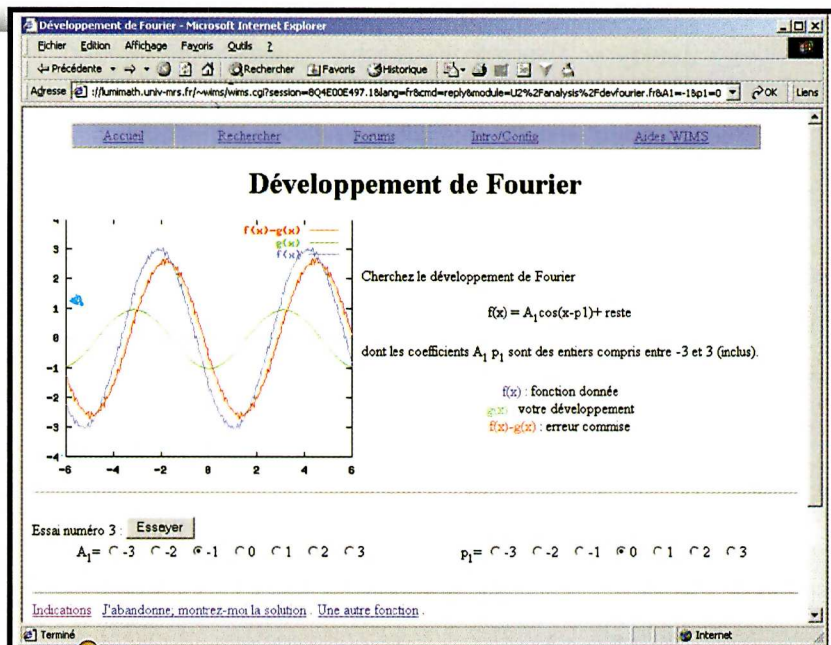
Développement de Fourier - Microsoft Internet Explorer

Fichier Edition Affichage Favoris Outils ?

Précédente Rechercher Favoris Historique

Adresse :/lumimath.univ-mrs.fr/~wims/wims.cgi?session=8Q4E00E497.1&lang=fr&cmd=reply&module=U2%2Fanalysis%2Fdevfourier.fr&A1=-1&p1=0 OK Liens

Accueil | Rechercher | Forums | Intro/Config | Aides WIMS

Développement de Fourier

f(x)-g(x)
g(x)
f(x)

3
2
1
0
-1
-2
-3
-4
-6 -4 -2 0 2 4 6

Cherchez le développement de Fourier

$f(x) = A_1\cos(x-p1)+$ reste

dont les coefficients $A_1$ $p_1$ sont des entiers compris entre -3 et 3 (inclus).

f(x) : fonction donnée
g(x) votre développement
f(x)-g(x) : erreur commise

Essai numéro 3 : Essayer

$A_1$= -3 -2 -1 0 1 2 3

$p_1$= -3 -2 -1 0 1 2 3

Indications . J'abandonne, montrez-moi la solution . Une autre fonction .

Terminé Internet